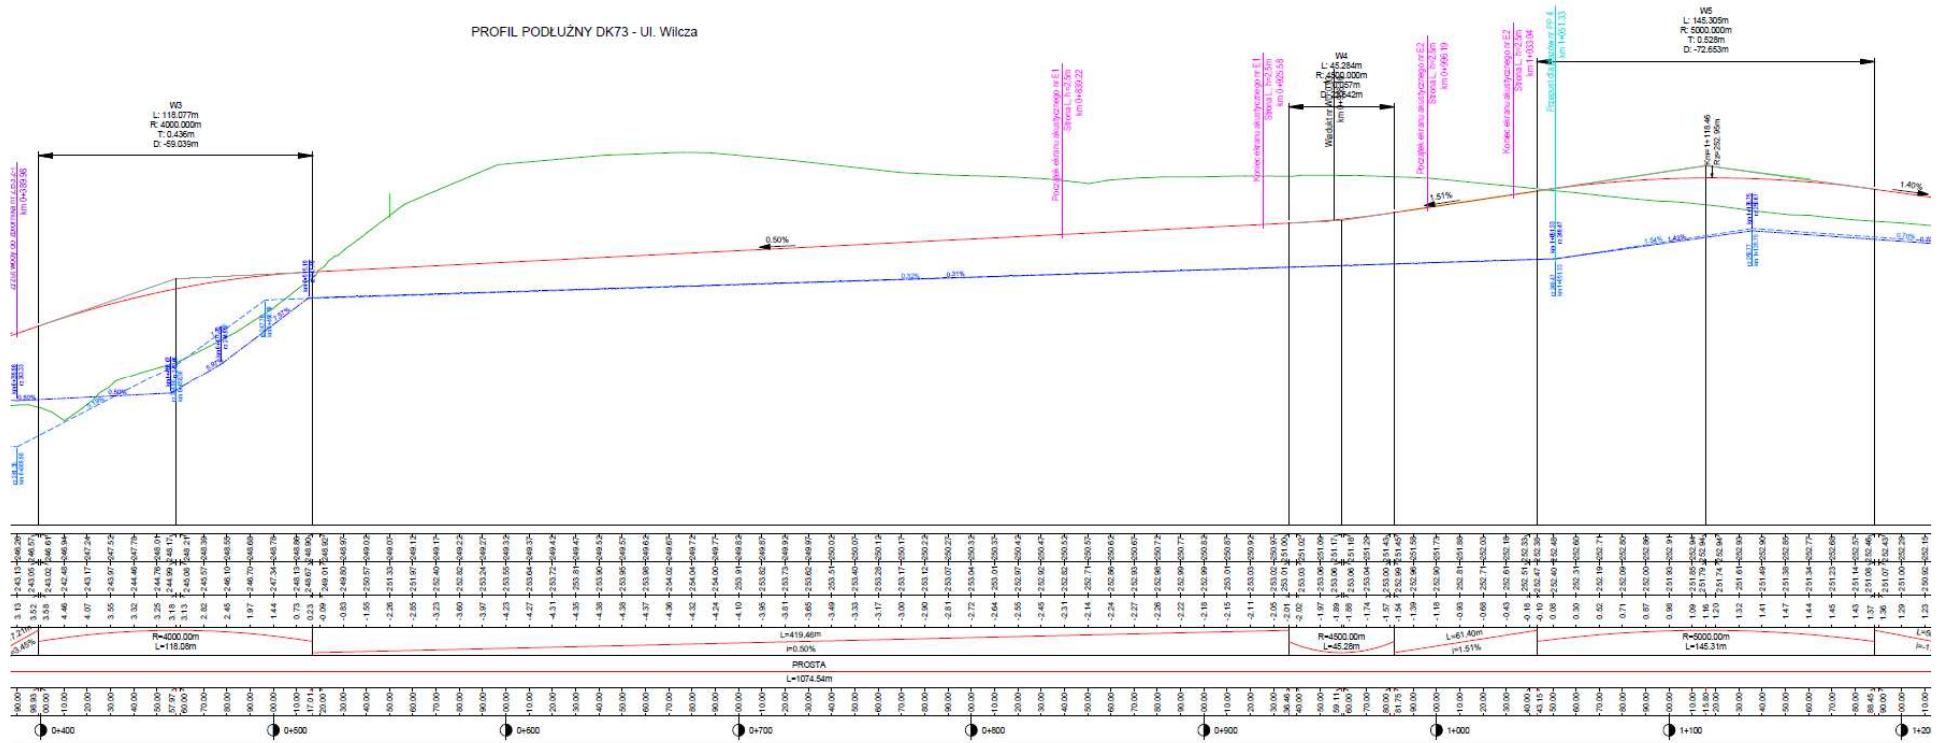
PROFIL PODŁUŻNY DK73 - Ul. Wilcza

W3
L: 118.077m
R: 4000.000m
T: 0.436m
D: -59.039m

W4
L: 45.284m
R: 4500.000m
T: 0.057m
D: -22.642m

W5
L: 145.305m
R: 5000.000m
T: 0.528m
D: -72.653m

Początek ekranu akustycznego nr E1
Strona L, h=2.5m
km 0+839.22

Koniec ekranu akustycznego nr E1
Strona L, h=2.5m
km 0+925.58

Wiadukt nr WD-1
km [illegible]

Początek ekranu akustycznego nr E2
Strona L, h=2.5m
km 0+966.19

Koniec ekranu akustycznego nr E2
Strona L, h=2.5m
km 1+033.94

Przepust drogowy nr PP-4
km 1+051.33

km 0+389.96

Km 1+118.46
R=252.95m

0.50%
1.51%
1.40%
0.50%
0.50%
0.32%
0.31%
1.54%
1.48%
0.70%

R=4000.00m
L=118.08m
L=419.46m
i=0.50%
R=4500.00m
L=45.28m
L=61.40m
i=1.51%
R=5000.00m
L=145.31m

PROSTA
L=1074.54m

0+400
0+500
0+600
0+700
0+800
0+900
1+000
1+100
1+20